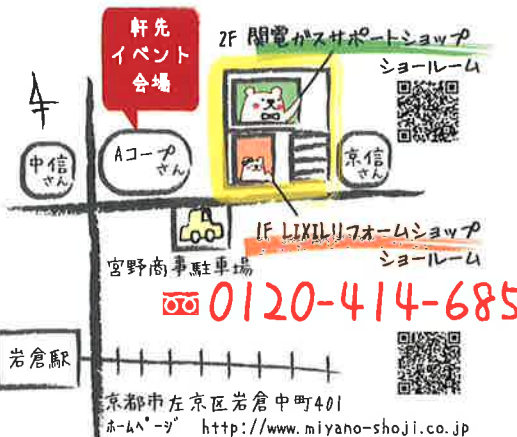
軒先
イベント
会場

2F 関電ガスサポートショップ
ショールーム

中信さん

Aコープさん

京信さん

1F LIXILリフォームショップ
ショールーム

宮野商事駐車場

0120-414-685

岩倉駅

京都市左京区岩倉中町401
ホームページ http://www.miyano-shoji.co.jp